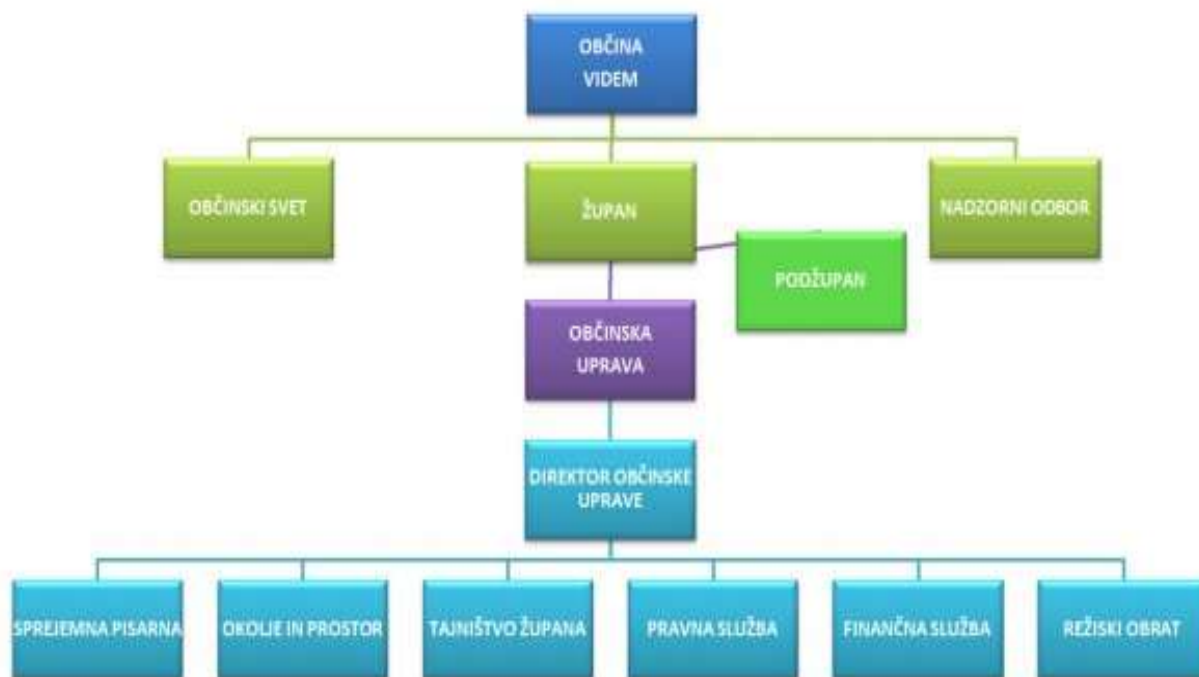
OBČINA VIDEM

OBČINSKI SVET

ŽUPAN

NADZORNI ODBOR

PODŽUPAN

OBČINSKA UPRAVA

DIREKTOR OBČINSKE UPRAVE

SPREJEMNA PISARNA

OKOLJE IN PROSTOR

TAJNIŠTVO ŽUPANA

PRAVNA SLUŽBA

FINANČNA SLUŽBA

REŽISKI OBRAT